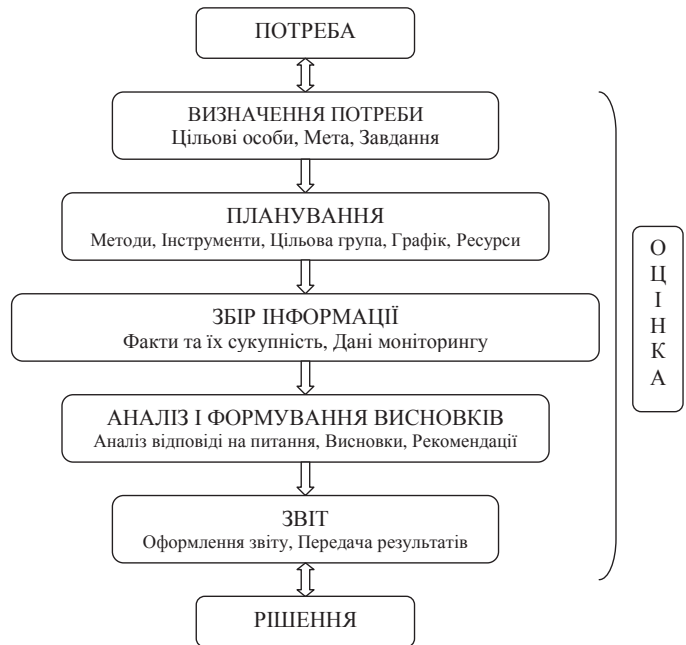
ПОТРЕБА

ВИЗНАЧЕННЯ ПОТРЕБИ
Цільові особи, Мета, Завдання

ПЛАНУВАННЯ
Методи, Інструменти, Цільова група, Графік, Ресурси

ЗБІР ІНФОРМАЦІЇ
Факти та їх сукупність, Дані моніторингу

АНАЛІЗ І ФОРМУВАННЯ ВИСНОВКІВ
Аналіз відповіді на питання, Висновки, Рекомендації

ЗВІТ
Оформлення звіту, Передача результатів

РІШЕННЯ

О
Ц
І
Н
К
А